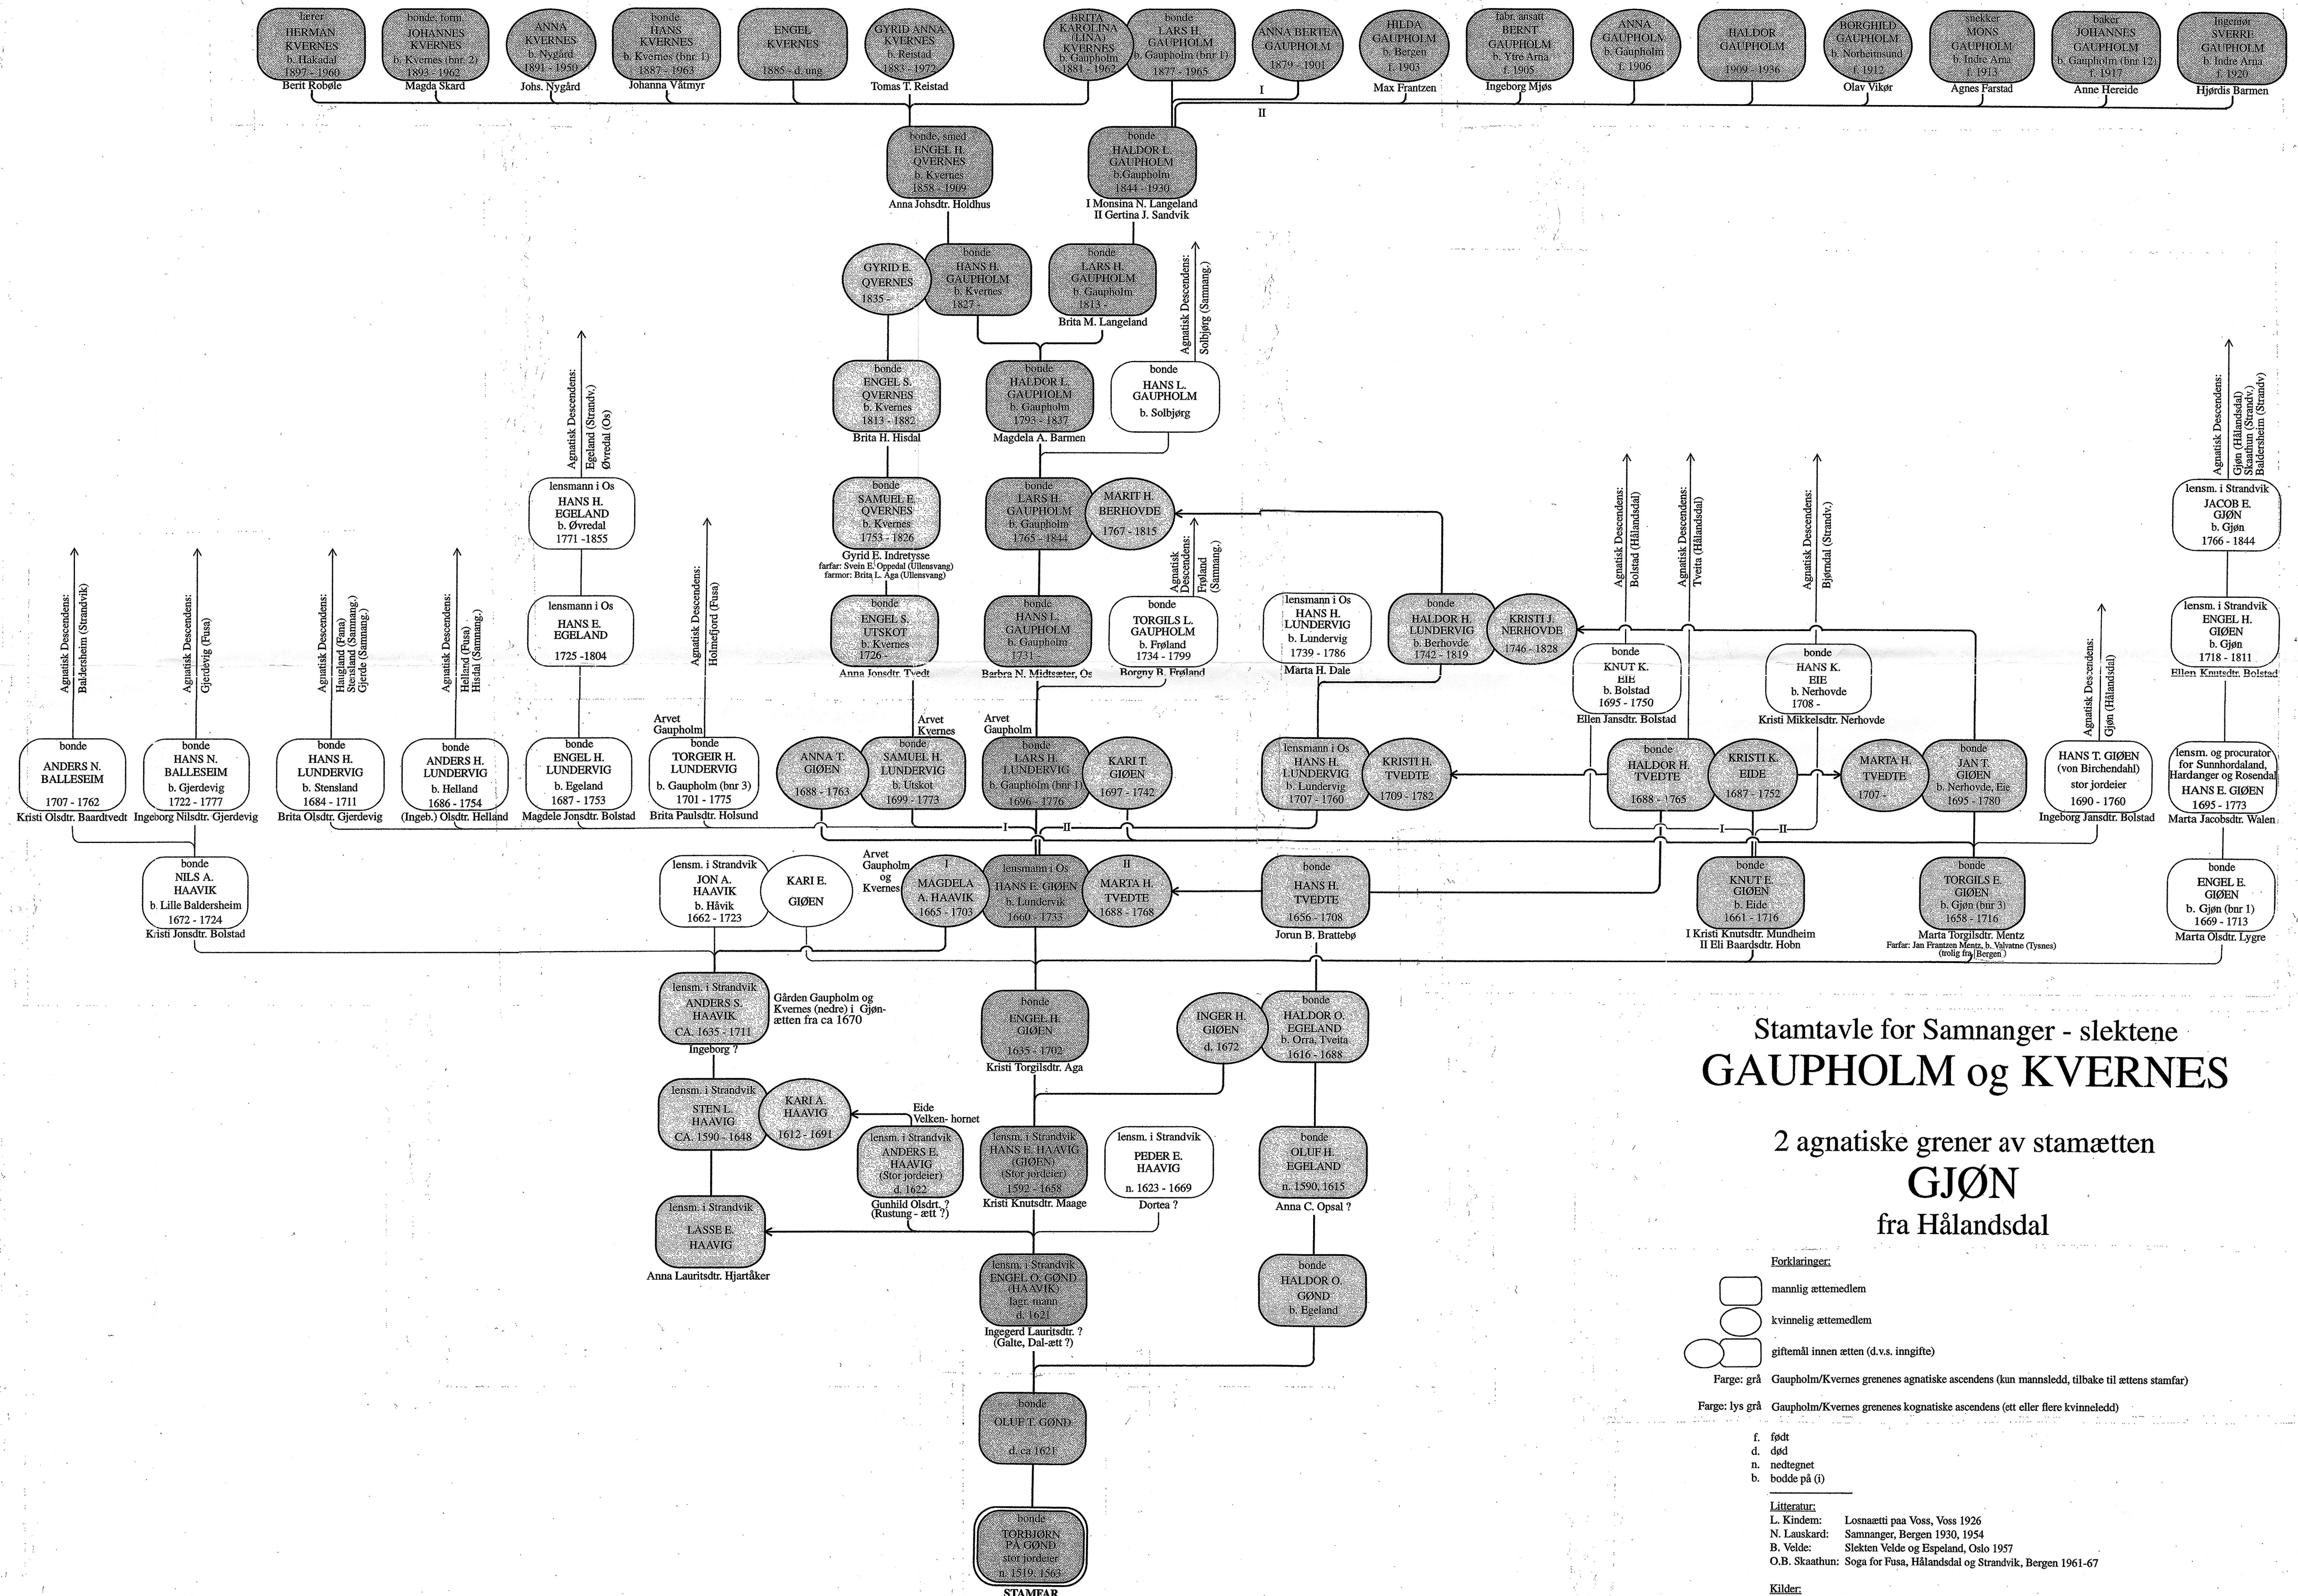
lærer HERMAN KVERNES b. Hakadal 1897 - 1960
Berit Robøle

bonde, form. JOHANNES KVERNES b. Kvernes (bnr. 2) 1893 - 1962
Magda Skard

ANNA KVERNES b. Nygård 1891 - 1959
Johs. Nygård

bonde HANS KVERNES b. Kvernes (bnr. 1) 1887 - 1963
Johanna Våtmyr

ENGEL KVERNES 1885 - d. ung

GYRID ANNA KVERNES b. Reistad 1883 - 1972
Tomas T. Reistad

BRITA KAROLINA (LINA) KVERNES b. Gaupholm 1881 - 1962

bonde LARS H. GAUPHOLM b. Gaupholm (bnr 1) 1877 - 1965

ANNA BERTEA GAUPHOLM 1879 - 1901

HILDA GAUPHOLM b. Bergen f. 1903
Max Frantzen

fabr. ansatt BERNT GAUPHOLM b. Ytre Arna f. 1905
Ingeborg Mjøs

ANNA GAUPHOLM b. Gaupholm f. 1906

HALDOR GAUPHOLM 1909 - 1936

BORGHILD GAUPHOLM b. Norheimsund f. 1912
Olav Vikør

snekker MONS GAUPHOLM b. Indre Arna f. 1913
Agnes Farstad

baker JOHANNES GAUPHOLM b. Gaupholm (bnr 12) f. 1917
Anne Hereide

Ingeniør SVERRE GAUPHOLM b. Indre Arna f. 1920
Hjørdis Barmen

I
II

bonde, smed ENGEL H. QVERNES b. Kvernes 1858 - 1909
Anna Johsdtr. Holdhus

bonde HALDOR L. GAUPHOLM b.Gaupholm 1844 - 1930
I Monsina N. Langeland
II Gertina J. Sandvik

GYRID E. QVERNES 1835 -

bonde HANS H. GAUPHOLM b. Kvernes 1827 -

bonde LARS H. GAUPHOLM b. Gaupholm 1813 -
Brita M. Langeland

Agnatisk Descendens: Solbjørg (Samnang.)

bonde ENGEL S. QVERNES b. Kvernes 1813 - 1882
Brita H. Hisdal

bonde HALDOR L. GAUPHOLM b. Gaupholm 1793 - 1837
Magdela A. Barmen

bonde HANS L. GAUPHOLM b. Solbjørg

Agnatisk Descendens: Egeland (Strandv.) Øvredal (Os)

lensmann i Os HANS H. EGELAND b. Øvredal 1771 -1855

bonde SAMUEL E. QVERNES b. Kvernes 1753 - 1826
Gyrid E. Indretysse
farfar: Svein E. Oppedal (Ullensvang)
farmor: Brita L. Aga (Ullensvang)

bonde LARS H. GAUPHOLM b. Gaupholm 1765 - 1844

MARIT H. BERHOVDE 1767 - 1815

Agnatisk Descendens: Frøland (Samnang.)

Agnatisk Descendens: Bolstad (Hålandsdal)
Agnatisk Descendens: Tvetta (Hålandsdal)
Agnatisk Descendens: Bjørndal (Strandv.)

Agnatisk Descendens: Gjøn (Hålandsdal) Skaathun (Strandv.) Baldersheim (Strandv.)

lensm. i Strandvik JACOB E. GJØN b. Gjøn 1766 - 1844

Agnatisk Descendens: Baldersheim (Strandvik)
Agnatisk Descendens: Gjerdevig (Fusa)
Agnatisk Descendens: Haugland (Fana) Stensland (Samnang.) Gjerde (Samnang.)
Agnatisk Descendens: Helland (Fusa) Hisdal (Samnang.)
Agnatisk Descendens: Holmefjord (Fusa)

lensmann i Os HANS E. EGELAND 1725 -1804

bonde ENGEL S. UTSKOT b. Kvernes 1726 -
Anna Jonsdtr. Tvedt

bonde HANS L. GAUPHOLM b. Gaupholm 1731 -
Barbra N. Midsæter, Os

bonde TORGILS L. GAUPHOLM b. Frøland 1734 - 1799
Borgny B. Frøland

lensmann i Os HANS H. LUNDERVIG b. Lundervig 1739 - 1786
Marta H. Dale

bonde HALDOR H. LUNDERVIG b. Berhovde 1742 - 1819

KRISTI J. NERHOVDE 1746 - 1828

bonde KNUT K. EIE b. Bolstad 1695 - 1750
Ellen Jansdtr. Bolstad

bonde HANS K. EIE b. Nerhovde 1708 -
Kristi Mikkelsdtr. Nerhovde

Agnatisk Descendens: Gjøn (Hålandsdal)

lensm. i Strandvik ENGEL H. GIØEN b. Gjøn 1718 - 1811
Ellen Knutsdtr. Bolstad

Arvet Gaupholm
Arvet Kvernes
Arvet Gaupholm

bonde ANDERS N. BALLESEIM 1707 - 1762
Kristi Olsdtr. Baardtvedt

bonde HANS N. BALLESEIM b. Gjerdevig 1722 - 1777
Ingeborg Nilsdtr. Gjerdevig

bonde HANS H. LUNDERVIG b. Stensland 1684 - 1711
Brita Olsdtr. Gjerdevig

bonde ANDERS H. LUNDERVIG b. Helland 1686 - 1754
(Ingeb.) Olsdtr. Helland

bonde ENGEL H. LUNDERVIG b. Egeland 1687 - 1753
Magdele Jonsdtr. Bolstad

bonde TORGEIR H. LUNDERVIG b. Gaupholm (bnr 3) 1701 - 1775
Brita Paulsdtr. Holsund

ANNA T. GIØEN 1688 - 1763

bonde SAMUEL H. LUNDERVIG b. Utskot 1699 - 1773

bonde LARS H. LUNDERVIG b. Gaupholm (bnr 1) 1696 - 1776

KARI T. GIØEN 1697 - 1742

lensmann i Os HANS H. LUNDERVIG b. Lundervig 1707 - 1760

KRISTI H. TVEDTE 1709 - 1782

bonde HALDOR H. TVEDTE 1688 - 1765

KRISTI K. EIDE 1687 - 1752

MARTA H. TVEDTE 1707 -

bonde JAN T. GIØEN b. Nerhovde, Eie 1695 - 1780

HANS T. GIØEN (von Birchendahl) stor jordeier 1690 - 1760
Ingeborg Jansdtr. Bolstad

lensm. og procurator for Sunnhordaland, Hardanger og Rosendal HANS E. GIØEN 1695 - 1773
Marta Jacobsdtr. Walen

I II I II

bonde NILS A. HAAVIK b. Lille Baldersheim 1672 - 1724
Kristi Jonsdtr. Bolstad

lensm. i Strandvik JON A. HAAVIK b. Håvik 1662 - 1723

KARI E. GIØEN

Arvet Gaupholm og Kvernes

I MAGDELA A. HAAVIK 1665 - 1703

lensmann i Os HANS E. GIØEN b. Lundervik 1660 - 1733

II MARTA H. TVEDTE 1688 - 1768

bonde HANS H. TVEDTE 1656 - 1708
Jorun B. Brattebø

bonde KNUT E. GIØEN b. Eide 1661 - 1716
I Kristi Knutsdtr. Mundheim
II Eli Baardsdtr. Hobn

bonde TORGILS E. GIØEN b. Gjøn (bnr 3) 1658 - 1716
Marta Torgilsdtr. Mentz
Farfar: Jan Frantzen Mentz, b. Valvatne (Tysnes) (trolig fra Bergen)

bonde ENGEL E. GIØEN b. Gjøn (bnr 1) 1669 - 1713
Marta Olsdtr. Lygre

lensm. i Strandvik ANDERS S. HAAVIK CA. 1635 - 1711
Ingeborg ?

Gården Gaupholm og Kvernes (nedre) i Gjønætten fra ca 1670

bonde ENGEL H. GIØEN 1635 - 1702
Kristi Torgilsdtr. Aga

INGER H. GIØEN d. 1672

bonde HALDOR O. EGELAND b. Orra, Tveita 1616 - 1688

Stamtavle for Samnanger - slektene
GAUPHOLM og KVERNES

2 agnatiske grener av stamætten
GJØN
fra Hålandsdal

lensm. i Strandvik STEN L. HAAVIG CA. 1590 - 1648

KARI A. HAAVIG 1612 - 1691

Eide Velken- hornet

lensm. i Strandvik ANDERS E. HAAVIG (Stor jordeier) d. 1622
Gunhild Olsdrt. ? (Rustung - ætt ?)

lensm. i Strandvik HANS E. HAAVIG (GIØEN) (Stor jordeier) 1592 - 1658
Kristi Knutsdtr. Maage

lensm. i Strandvik PEDER E. HAAVIG n. 1623 - 1669
Dortea ?

bonde OLUF H. EGELAND n. 1590, 1615
Anna C. Opsal ?

lensm. i Strandvik LASSE E. HAAVIG
Anna Lauritsdtr. Hjartåker

lensm. i Strandvik ENGEL O. GØND (HAAVIK) lagr. mann d. 1621
Ingegerd Lauritsdtr. ? (Galte, Dal-ætt ?)

bonde HALDOR O. GØND b. Egeland

Forklaringer:
mannlig ættemedlem
kvinnelig ættemedlem
giftemål innen ætten (d.v.s. inngifte)
Farge: grå Gaupholm/Kvernes grenenes agnatiske ascendens (kun mannsledd, tilbake til ættens stamfar)
Farge: lys grå Gaupholm/Kvernes grenenes kognatiske ascendens (ett eller flere kvinneledd)

bonde OLUF T. GØND d. ca 1621

f. født
d. død
n. nedtegnet
b. bodde på (i)

Litteratur:
L. Kindem: Losnaætti paa Voss, Voss 1926
N. Lauskard: Samnanger, Bergen 1930, 1954
B. Velde: Slekten Velde og Espeland, Oslo 1957
O.B. Skaathun: Soga for Fusa, Hålandsdal og Strandvik, Bergen 1961-67

bonde TORBJØRN PÅ GØND stor jordeier n. 1519, 1563
STAMFAR

Kilder: